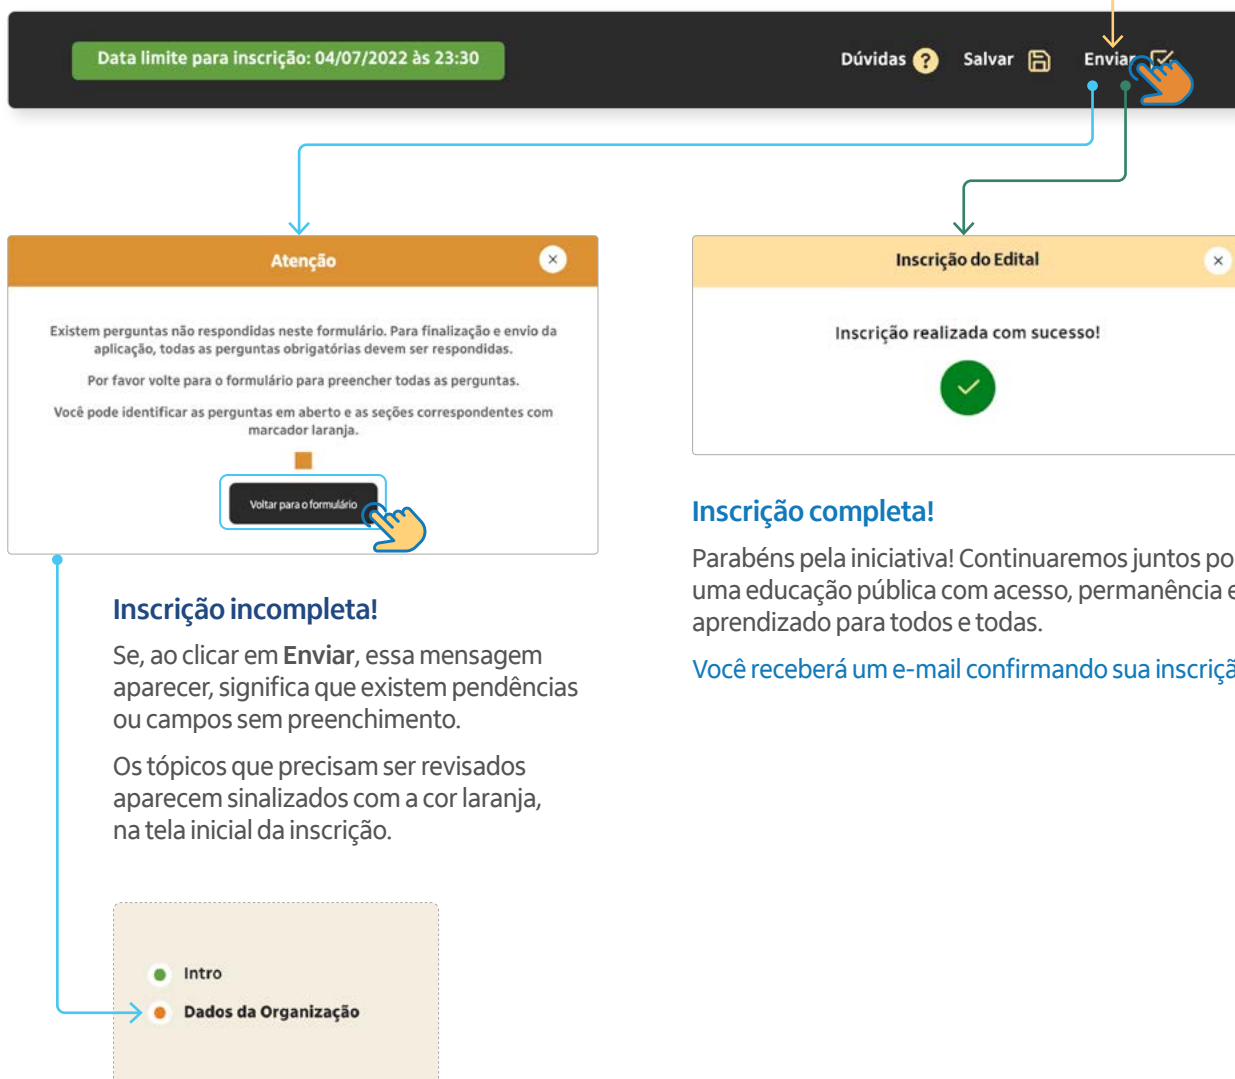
Data limite para inscrição: 04/07/2022 às 23:30

Dúvidas Salvar Enviar

Atenção

Existem perguntas não respondidas neste formulário. Para finalização e envio da aplicação, todas as perguntas obrigatórias devem ser respondidas.

Por favor volte para o formulário para preencher todas as perguntas.

Você pode identificar as perguntas em aberto e as seções correspondentes com marcador laranja.

Voltar para o formulário

Inscrição do Edital

Inscrição realizada com sucesso!

Inscrição completa!

Parabéns pela iniciativa! Continuaremos juntos po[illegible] uma educação pública com acesso, permanência e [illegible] aprendizado para todos e todas.

Você receberá um e-mail confirmando sua inscriçã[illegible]

Inscrição incompleta!

Se, ao clicar em **Enviar**, essa mensagem aparecer, significa que existem pendências ou campos sem preenchimento.

Os tópicos que precisam ser revisados aparecem sinalizados com a cor laranja, na tela inicial da inscrição.

Intro

Dados da Organização